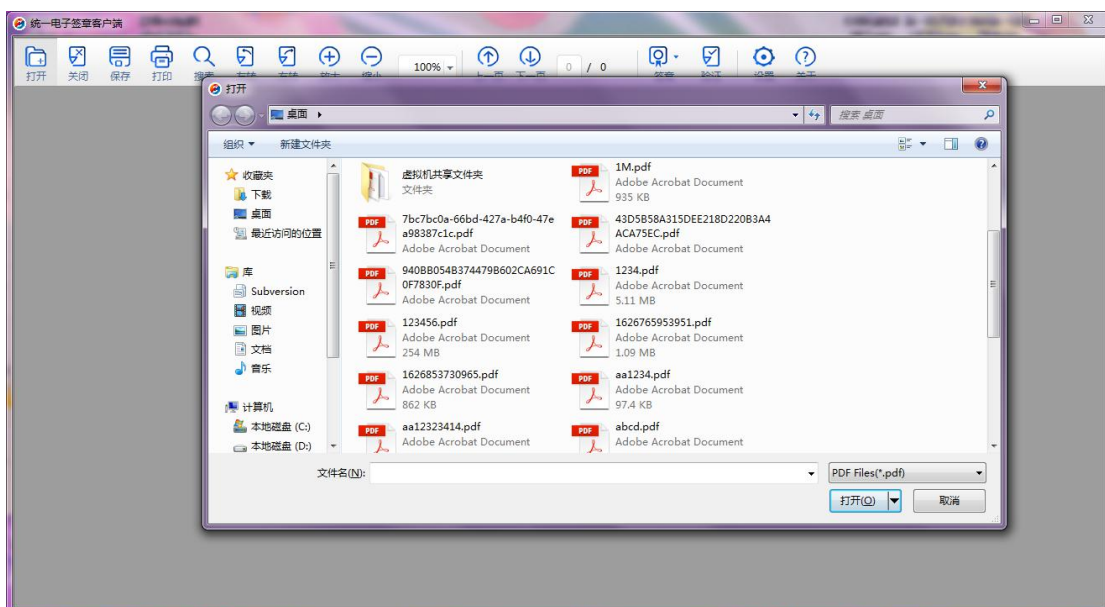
统一电子签章客户端

打开 关闭 保存 打印 搜索 左转 右转 放大 缩小 100% 上一页 下一页 0 / 0 签章 验证 设置 关于

打开

桌面 ▸

搜索 桌面

组织 ▾ 新建文件夹

收藏夹
下载
桌面
最近访问的位置

库
Subversion
视频
图片
文档
音乐

计算机
本地磁盘 (C:)
本地磁盘 (D:)

虚拟机共享文件夹
文件夹

1M.pdf
Adobe Acrobat Document
935 KB

7bc7bc0a-66bd-427a-b4f0-47ea98387c1c.pdf
Adobe Acrobat Document

43D5B58A315DEE218D220B3A4ACA75EC.pdf
Adobe Acrobat Document

940BB054B374479B602CA691C0F7830F.pdf
Adobe Acrobat Document

1234.pdf
Adobe Acrobat Document
5.11 MB

123456.pdf
Adobe Acrobat Document
254 MB

1626765953951.pdf
Adobe Acrobat Document
1.09 MB

1626853730965.pdf
Adobe Acrobat Document
862 KB

aa1234.pdf
Adobe Acrobat Document
97.4 KB

aa12323414.pdf
Adobe Acrobat Document

abcd.pdf
Adobe Acrobat Document

文件名(N):

PDF Files(*.pdf)

打开(O) 取消